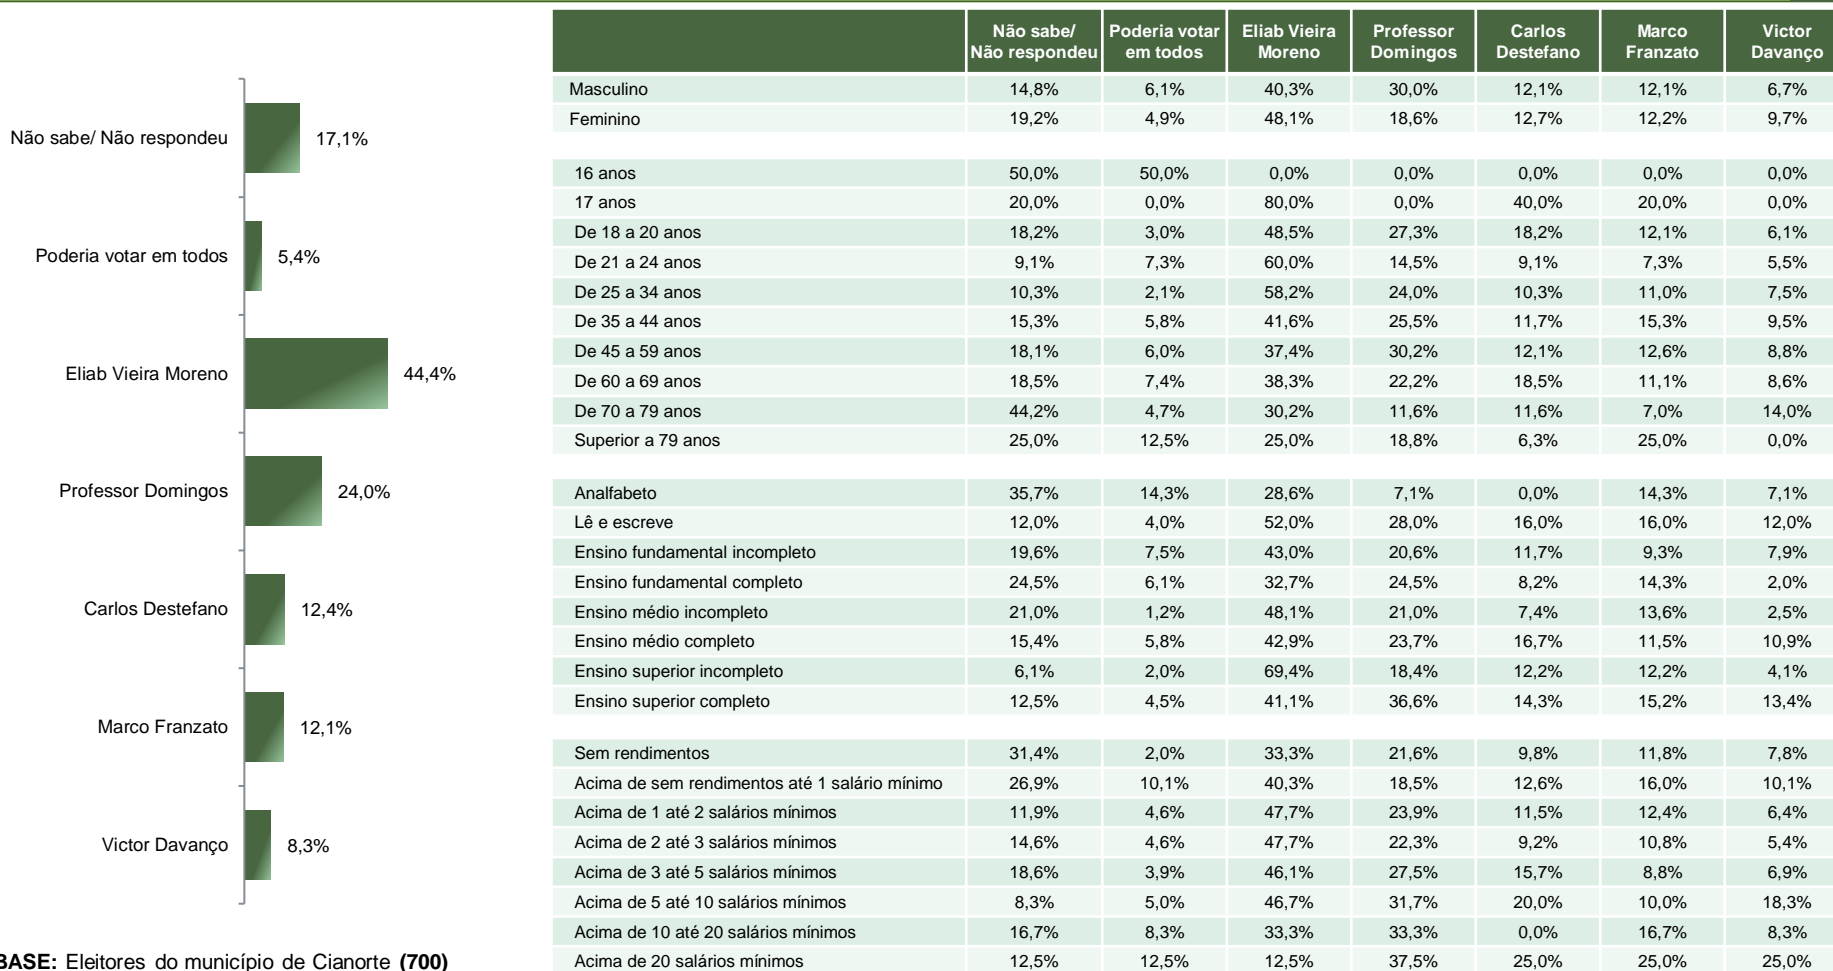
Não sabe/ Não respondeu 17,1%

Poderia votar em todos 5,4%

Eliab Vieira Moreno 44,4%

Professor Domingos 24,0%

Carlos Destefano 12,4%

Marco Franzato 12,1%

Victor Davanço 8,3%

BASE: Eleitores do município de Cianorte (700)

| | Não sabe/ Não respondeu | Poderia votar em todos | Eliab Vieira Moreno | Professor Domingos | Carlos Destefano | Marco Franzato | Victor Davanço |
|---|---|---|---|---|---|---|---|
| Masculino | 14,8% | 6,1% | 40,3% | 30,0% | 12,1% | 12,1% | 6,7% |
| Feminino | 19,2% | 4,9% | 48,1% | 18,6% | 12,7% | 12,2% | 9,7% |
| 16 anos | 50,0% | 50,0% | 0,0% | 0,0% | 0,0% | 0,0% | 0,0% |
| 17 anos | 20,0% | 0,0% | 80,0% | 0,0% | 40,0% | 20,0% | 0,0% |
| De 18 a 20 anos | 18,2% | 3,0% | 48,5% | 27,3% | 18,2% | 12,1% | 6,1% |
| De 21 a 24 anos | 9,1% | 7,3% | 60,0% | 14,5% | 9,1% | 7,3% | 5,5% |
| De 25 a 34 anos | 10,3% | 2,1% | 58,2% | 24,0% | 10,3% | 11,0% | 7,5% |
| De 35 a 44 anos | 15,3% | 5,8% | 41,6% | 25,5% | 11,7% | 15,3% | 9,5% |
| De 45 a 59 anos | 18,1% | 6,0% | 37,4% | 30,2% | 12,1% | 12,6% | 8,8% |
| De 60 a 69 anos | 18,5% | 7,4% | 38,3% | 22,2% | 18,5% | 11,1% | 8,6% |
| De 70 a 79 anos | 44,2% | 4,7% | 30,2% | 11,6% | 11,6% | 7,0% | 14,0% |
| Superior a 79 anos | 25,0% | 12,5% | 25,0% | 18,8% | 6,3% | 25,0% | 0,0% |
| Analfabeto | 35,7% | 14,3% | 28,6% | 7,1% | 0,0% | 14,3% | 7,1% |
| Lê e escreve | 12,0% | 4,0% | 52,0% | 28,0% | 16,0% | 16,0% | 12,0% |
| Ensino fundamental incompleto | 19,6% | 7,5% | 43,0% | 20,6% | 11,7% | 9,3% | 7,9% |
| Ensino fundamental completo | 24,5% | 6,1% | 32,7% | 24,5% | 8,2% | 14,3% | 2,0% |
| Ensino médio incompleto | 21,0% | 1,2% | 48,1% | 21,0% | 7,4% | 13,6% | 2,5% |
| Ensino médio completo | 15,4% | 5,8% | 42,9% | 23,7% | 16,7% | 11,5% | 10,9% |
| Ensino superior incompleto | 6,1% | 2,0% | 69,4% | 18,4% | 12,2% | 12,2% | 4,1% |
| Ensino superior completo | 12,5% | 4,5% | 41,1% | 36,6% | 14,3% | 15,2% | 13,4% |
| Sem rendimentos | 31,4% | 2,0% | 33,3% | 21,6% | 9,8% | 11,8% | 7,8% |
| Acima de sem rendimentos até 1 salário mínimo | 26,9% | 10,1% | 40,3% | 18,5% | 12,6% | 16,0% | 10,1% |
| Acima de 1 até 2 salários mínimos | 11,9% | 4,6% | 47,7% | 23,9% | 11,5% | 12,4% | 6,4% |
| Acima de 2 até 3 salários mínimos | 14,6% | 4,6% | 47,7% | 22,3% | 9,2% | 10,8% | 5,4% |
| Acima de 3 até 5 salários mínimos | 18,6% | 3,9% | 46,1% | 27,5% | 15,7% | 8,8% | 6,9% |
| Acima de 5 até 10 salários mínimos | 8,3% | 5,0% | 46,7% | 31,7% | 20,0% | 10,0% | 18,3% |
| Acima de 10 até 20 salários mínimos | 16,7% | 8,3% | 33,3% | 33,3% | 0,0% | 16,7% | 8,3% |
| Acima de 20 salários mínimos | 12,5% | 12,5% | 12,5% | 37,5% | 25,0% | 25,0% | 25,0% |